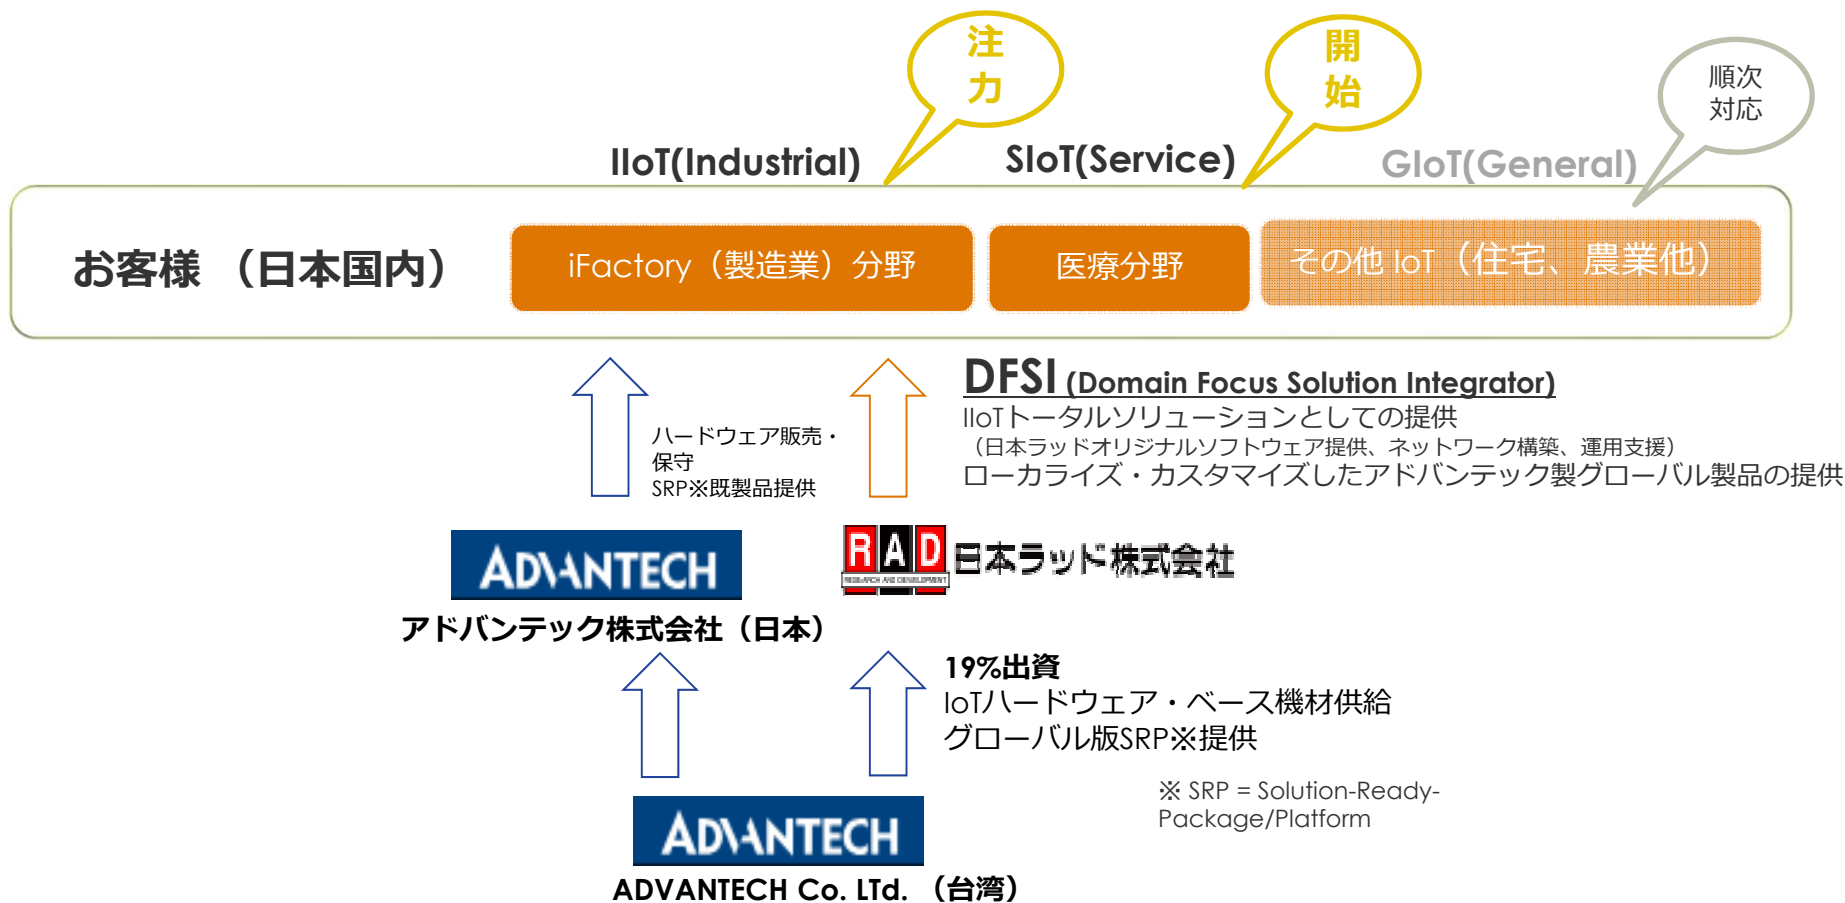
注力

開始

順次対応

IIoT(Industrial)

SIoT(Service)

GIoT(General)

お客様 （日本国内）

iFactory（製造業）分野

医療分野

その他 IoT（住宅、農業他）

DFSI (Domain Focus Solution Integrator)

IIoTトータルソリューションとしての提供

（日本ラッドオリジナルソフトウェア提供、ネットワーク構築、運用支援）

ローカライズ・カスタマイズしたアドバンテック製グローバル製品の提供

ハードウェア販売・保守

SRP※既製品提供

ADVANTECH

アドバンテック株式会社（日本）

RAD RESEARCH AND DEVELOPMENT 日本ラッド株式会社

19%出資

IoTハードウェア・ベース機材供給

グローバル版SRP※提供

※ SRP = Solution-Ready-Package/Platform

ADVANTECH

ADVANTECH Co. Ltd. （台湾）